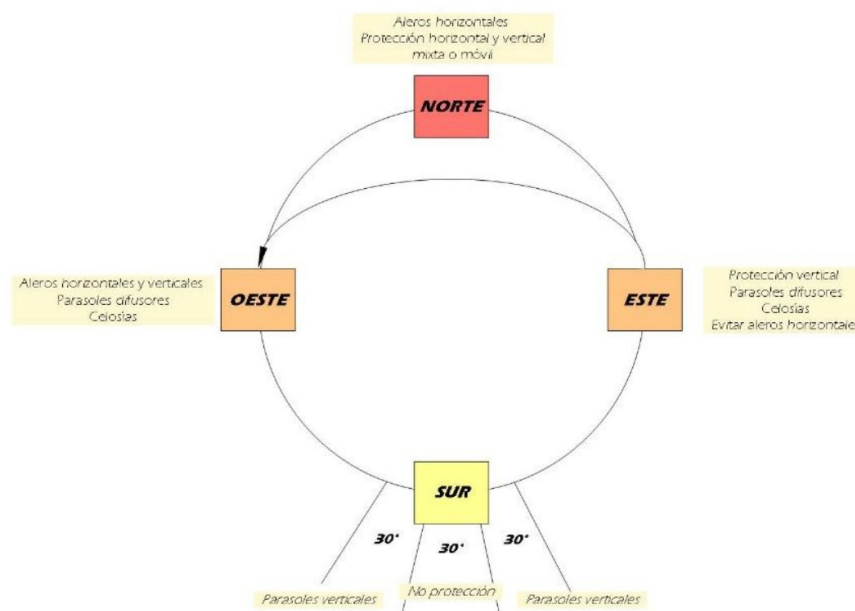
Aleros horizontales
Protección horizontal y vertical
mixta o móvil

NORTE

Aleros horizontales y verticales
Parasoles difusores
Celosías

OESTE

ESTE

Protección vertical
Parasoles difusores
Celosías
Evitar aleros horizontale

SUR

30°

30°

30°

Parasoles verticales

No protección

Parasoles verticales